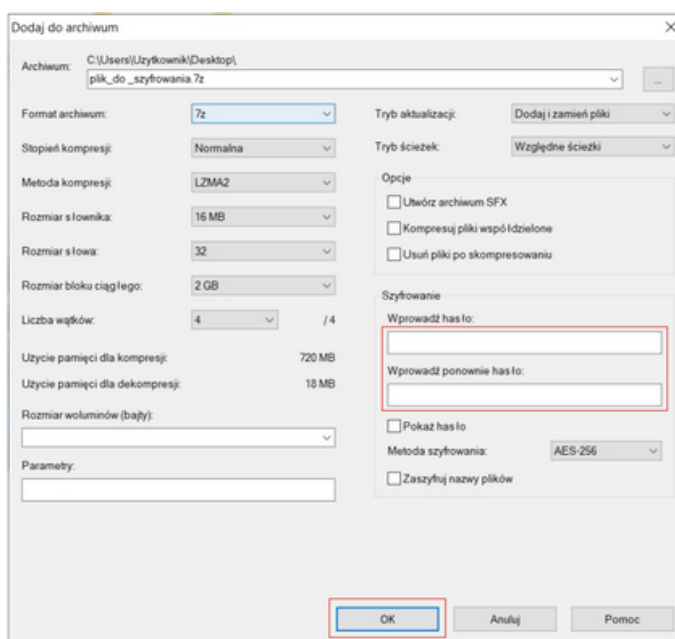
Dodaj do archiwum

×

Archiwum: C:\Users\Uzytkownik\Desktop\
plik_do _szyfrowania.7z

...

Format archiwum: 7z

Stopień kompresji: Normalna

Metoda kompresji: LZMA2

Rozmiar słownika: 16 MB

Rozmiar słowa: 32

Rozmiar bloku ciągłego: 2 GB

Liczba wątków: 4 / 4

Użycie pamięci dla kompresji: 720 MB

Użycie pamięci dla dekompresji: 18 MB

Rozmiar woluminów (bajty):

Parametry:

Tryb aktualizacji: Dodaj i zamień pliki

Tryb ścieżek: Względne ścieżki

Opcje

Utwórz archiwum SFX

Kompresuj pliki współdzielone

Usuń pliki po skompresowaniu

Szyfrowanie

Wprowadź hasło:

Wprowadź ponownie hasło:

Pokaż hasło

Metoda szyfrowania: AES-256

Zaszyfruj nazwy plików

OK

Anuluj

Pomoc